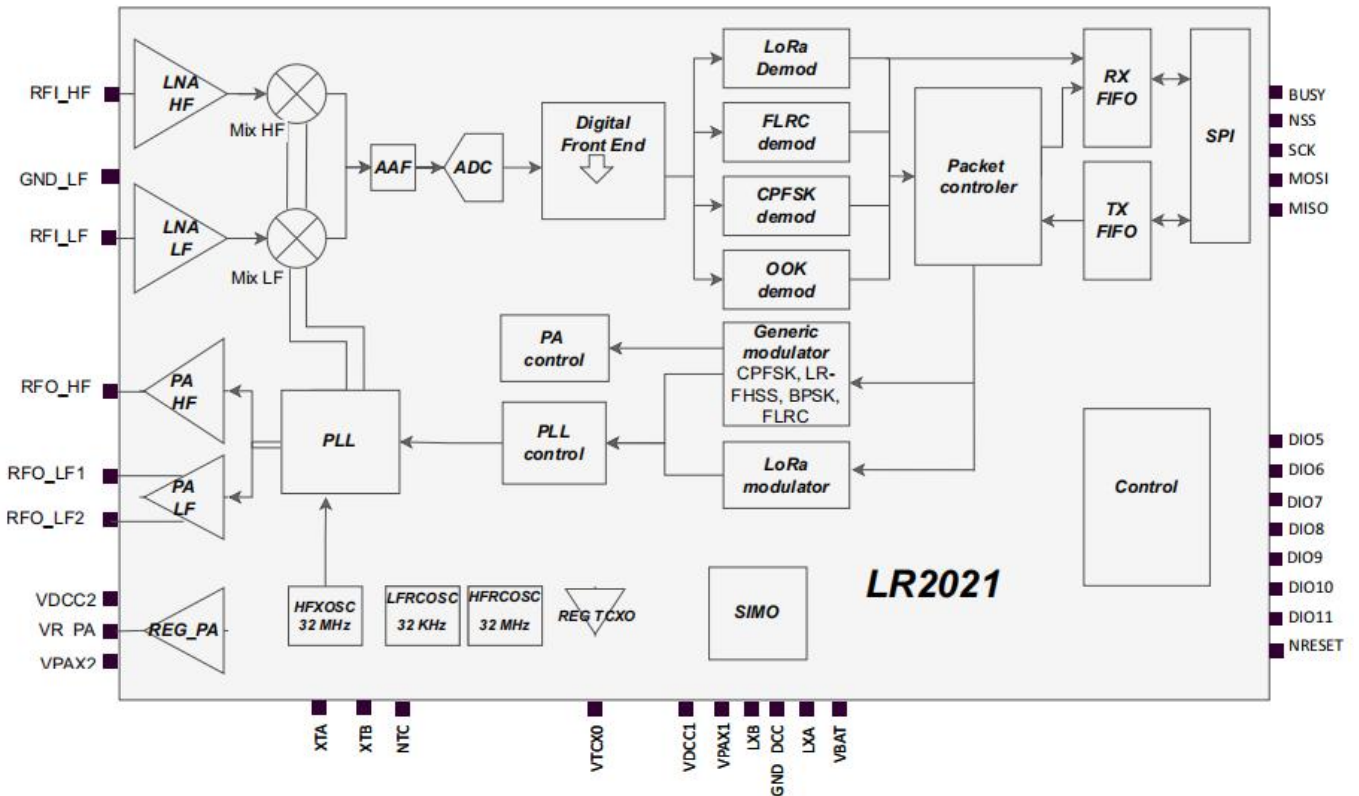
RFI_HF
GND_LF
RFI_LF
RFO_HF
RFO_LF1
RFO_LF2
VDCC2
VR_PA
VPAX2

LNA HF
Mix HF
LNA LF
Mix LF
AAF
ADC
Digital Front End
LoRa Demod
FLRC demod
CPFSK demod
OOK demod
Packet controler
RX FIFO
TX FIFO
SPI

BUSY
NSS
SCK
MOSI
MISO

PA control
Generic modulator CPFSK, LR-FHSS, BPSK, FLRC
PA HF
PA LF
PLL
PLL control
LoRa modulator
Control

DIO5
DIO6
DIO7
DIO8
DIO9
DIO10
DIO11
NRESET

REG_PA
HFXOSC 32 MHz
LFRCOSC 32 KHz
HFRCOSC 32 MHz
REG TCXO
SIMO
LR2021

XTA
XTB
NTC
VTCX0
VDCC1
VPAX1
LXB
GND
DCC
LXA
VBAT